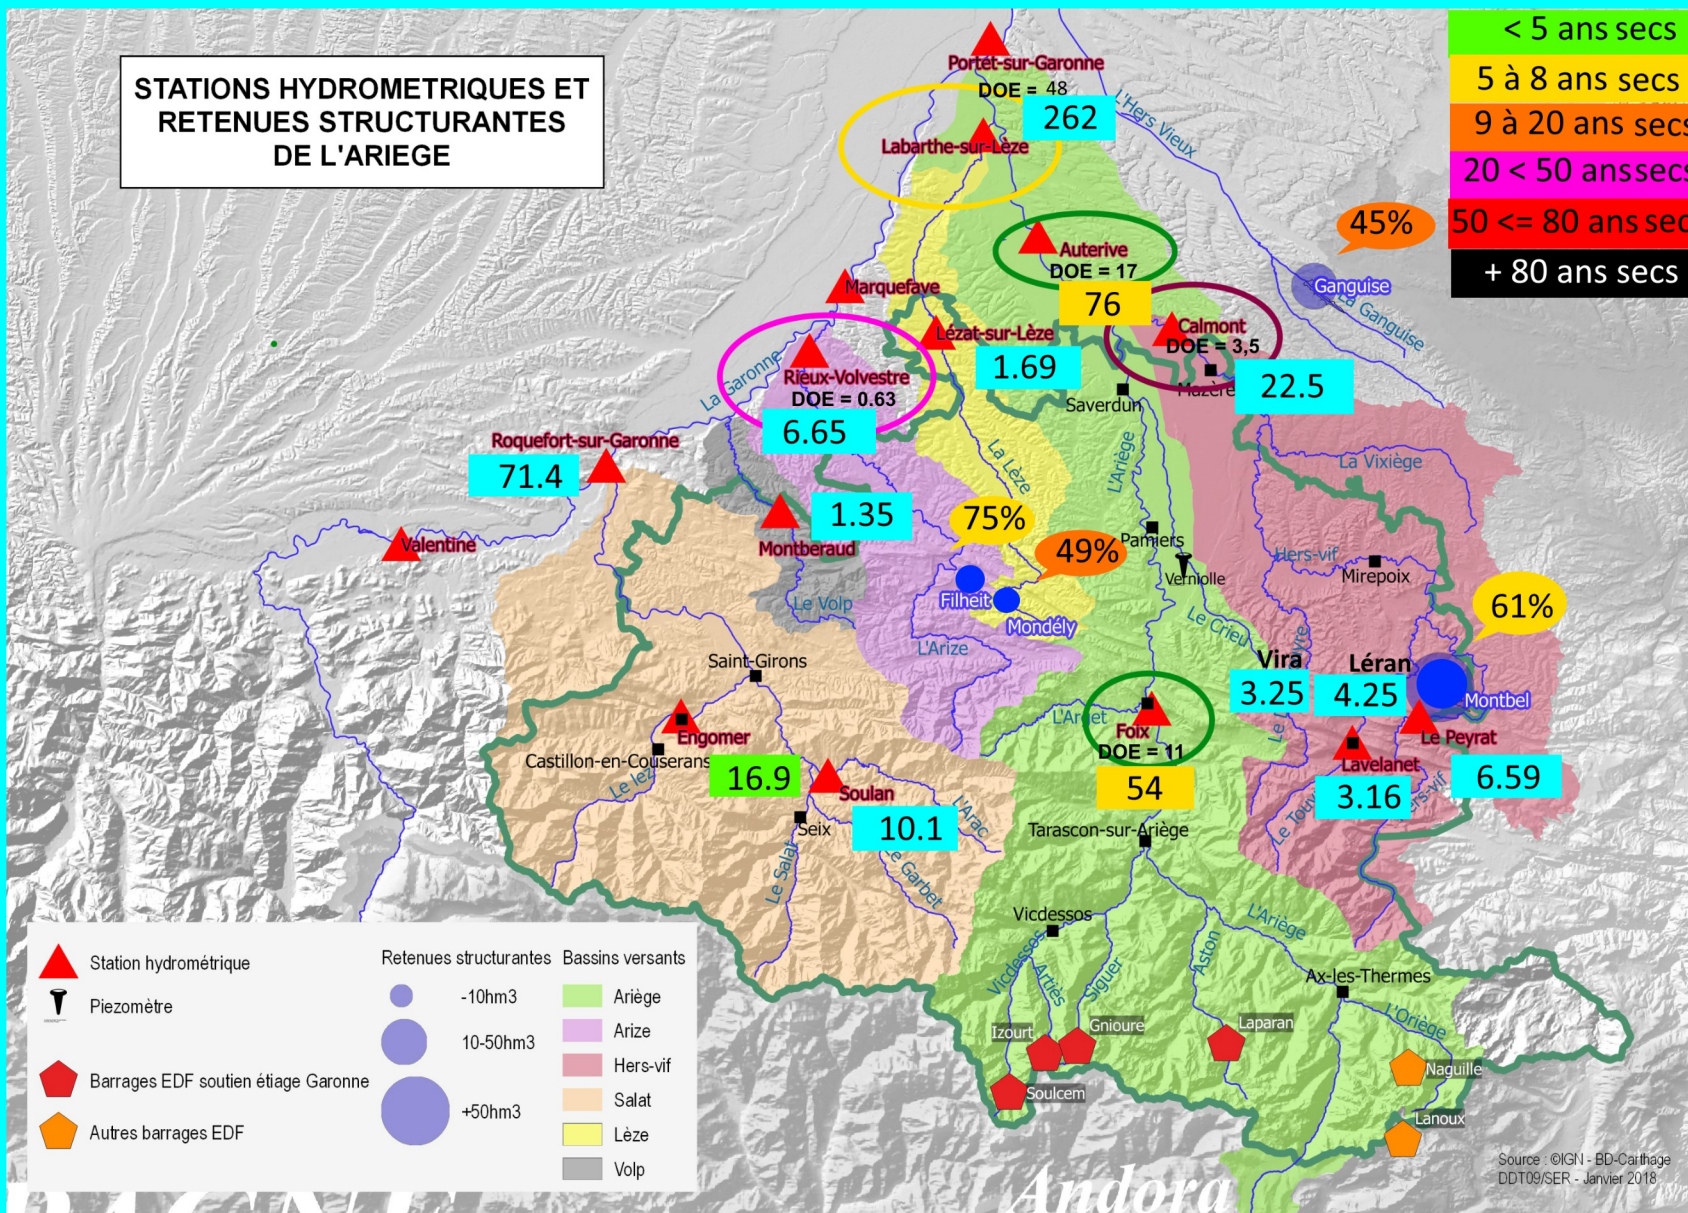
STATIONS HYDROMETRIQUES ET RETENUES STRUCTURANTES DE L'ARIEGE

< 5 ans secs
5 à 8 ans secs
9 à 20 ans secs
20 < 50 anssecs
50 <= 80 ans sec
+ 80 ans secs

Portet-sur-Garonne
DOE = 48
262
Labarthe-sur-Lèze
L'Hers Vieux
Auterive
DOE = 17
76
45%
Ganguise
La Ganguise
Marquefave
Lézat-sur-Lèze
1.69
Calmont
DOE = 3,5
Mazères
22.5
La Garonne
Rieux-Volvestre
DOE = 0.63
6.65
Saverdun
Roquefort-sur-Garonne
71.4
La Lèze
L'Ariège
La Vixiège
1.35
Montberaud
75%
49%
Pamiers
Valentine
Vernolle
Hers-vif
Mirepoix
Le Volp
Filheit
Mondély
Le Crieu
61%
L'Arize
Saint-Girons
Vira
Léran
3.25
4.25
Montbel
L'Arget
Foix
DOE = 11
Engomer
Le Peyrat
Castillon-en-Couserans
Lavelanet
16.9
Soulan
54
6.59
Le lez
3.16
Seix
10.1
L'Arac
Tarascon-sur-Ariège
Le Salat
Le Garbet
Le Touyre
Hers-vif
Vicdessos
L'Ariège
Vicdessos
Artiès
Siguer
Aston
Ax-les-Thermes
L'Oriège
Izourt
Gnioure
Laparan
Naguille
Soulcem
Lanoux

Station hydrométrique
Piezomètre
Barrages EDF soutien étiage Garonne
Autres barrages EDF
Retenues structurantes
-10hm3
10-50hm3
+50hm3
Bassins versants
Ariège
Arize
Hers-vif
Salat
Lèze
Volp

Source : ©IGN - BD-Carthage
DDT09/SER - Janvier 2018
Andorra